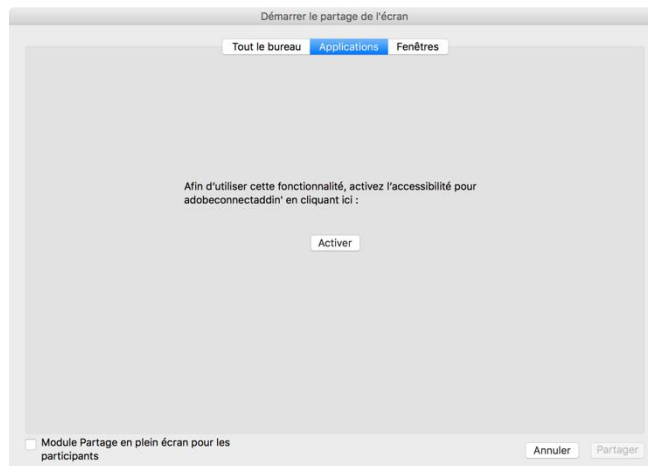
Démarrer le partage de l'écran

Tout le bureau | Applications | Fenêtres

Afin d'utiliser cette fonctionnalité, activez l'accessibilité pour adobeconnectaddin' en cliquant ici :

Activer

Module Partage en plein écran pour les participants

Annuler

Partager